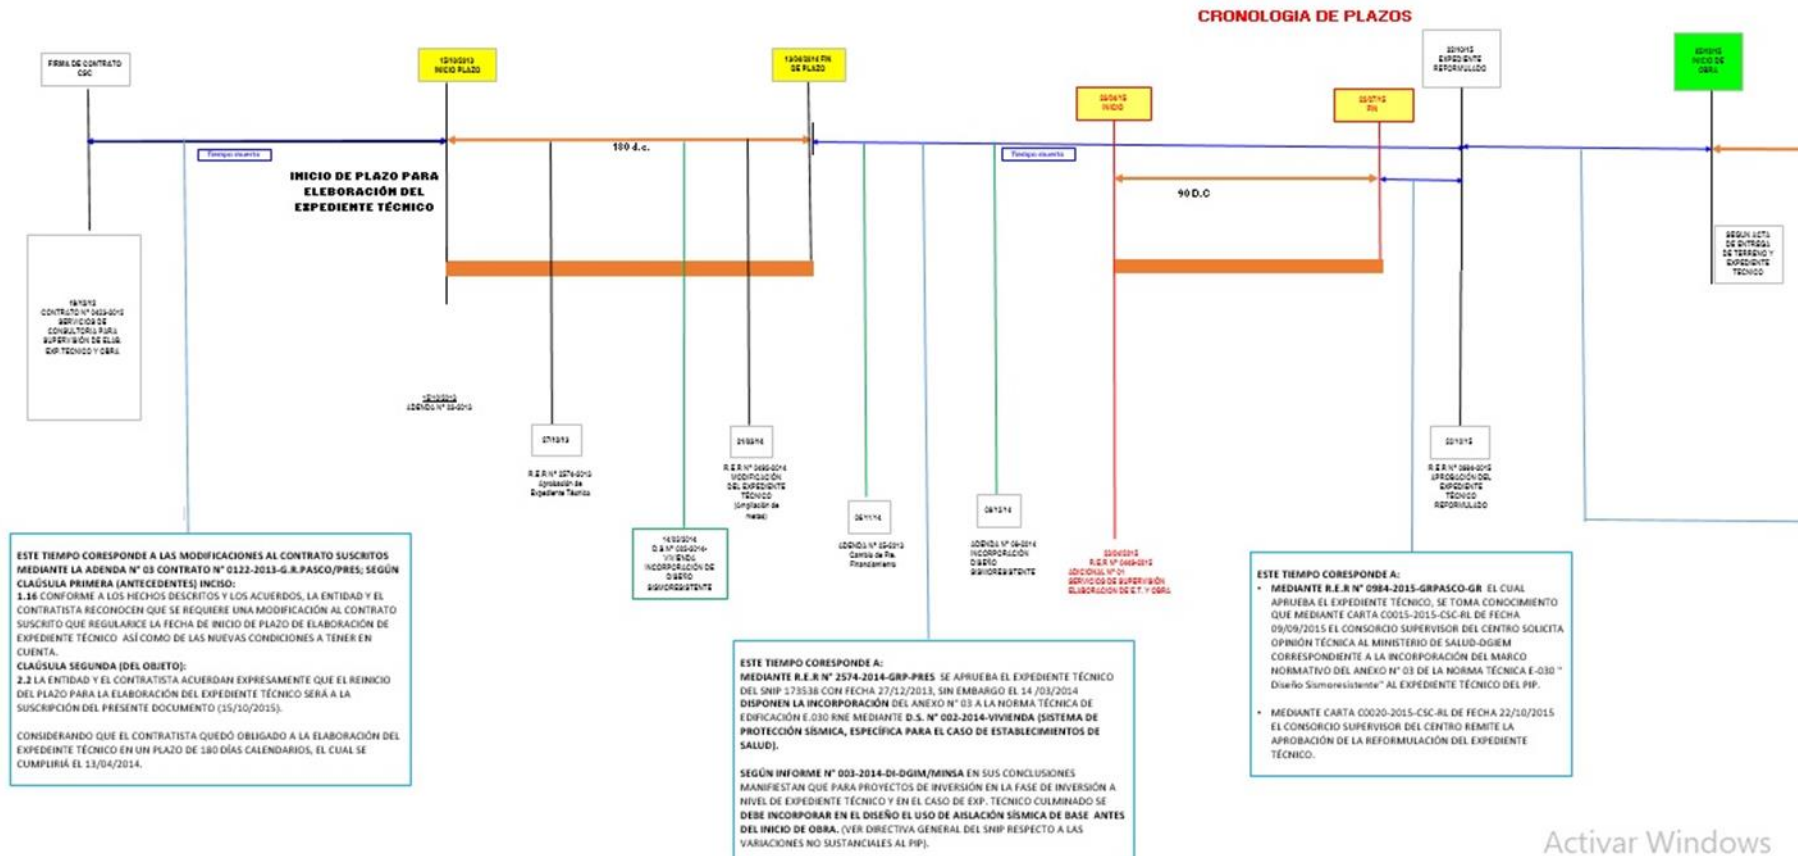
CRONOLOGIA DE PLAZOS

FIRMA DE CONTRATO CSC

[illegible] INICIO PLAZO

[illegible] FIN DE PLAZO

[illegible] INICIO

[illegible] FIN

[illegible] EXPEDIENTE REFORMULADO

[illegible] INICIO DE OBRA

Tiempo muerto

180 d.c.

Tiempo muerto

90 D.C

INICIO DE PLAZO PARA ELABORACIÓN DEL EXPEDIENTE TÉCNICO

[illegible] CONTRATO N° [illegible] SERVICIO DE CONSULTORIA PARA SUPERVISIÓN DE ELAB. EXP. TECNICO Y OBRA

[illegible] ADENDA N° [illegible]

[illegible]

R.E.R N° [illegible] Aprobación de Expediente Técnico

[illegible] D.S N° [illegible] VIVIENDA INCORPORACIÓN DE DISEÑO SISMORESISTENTE

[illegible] R.E.R N° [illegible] MODIFICACIÓN DEL EXPEDIENTE TÉCNICO (Ampliación de metas)

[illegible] ADENDA N° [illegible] Cambio de Fte. Financiamiento

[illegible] ADENDA N° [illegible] INCORPORACIÓN DISEÑO SISMORESISTENTE

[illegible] R.E.R N° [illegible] ADICIONAL N° 01 SERVICIOS DE SUPERVISIÓN ELABORACIÓN DE E.T. Y OBRA

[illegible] R.E.R N° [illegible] APROBACIÓN DEL EXPEDIENTE TÉCNICO REFORMULADO

SEGUN ACTA DE ENTREGA DE TERRENO Y EXPEDIENTE TECNICO

ESTE TIEMPO CORESPONDE A LAS MODIFICACIONES AL CONTRATO SUSCRITOS MEDIANTE LA ADENDA N° 03 CONTRATO N° 0122-2013-G.R.PASCO/PRES; SEGÚN CLAÚSULA PRIMERA (ANTECEDENTES) INCISO:
1.16 CONFORME A LOS HECHOS DESCRITOS Y LOS ACUERDOS, LA ENTIDAD Y EL CONTRATISTA RECONOCEN QUE SE REQUIERE UNA MODIFICACIÓN AL CONTRATO SUSCRITO QUE REGULARICE LA FECHA DE INICIO DE PLAZO DE ELABORACIÓN DE EXPEDIENTE TÉCNICO ASÍ COMO DE LAS NUEVAS CONDICIONES A TENER EN CUENTA.
CLAÚSULA SEGUNDA (DEL OBJETO):
2.2 LA ENTIDAD Y EL CONTRATISTA ACUERDAN EXPRESAMENTE QUE EL REINICIO DEL PLAZO PARA LA ELABORACIÓN DEL EXPEDIENTE TÉCNICO SERÁ A LA SUSCRIPCIÓN DEL PRESENTE DOCUMENTO (15/10/2015).

CONSIDERANDO QUE EL CONTRATISTA QUEDÓ OBLIGADO A LA ELABORACIÓN DEL EXPEDEINTE TÉCNICO EN UN PLAZO DE 180 DÍAS CALENDARIOS, EL CUAL SE CUMPLIRÍA EL 13/04/2014.

ESTE TIEMPO CORESPONDE A:
MEDIANTE R.E.R N° 2574-2014-GRP-PRES SE APRUEBA EL EXPEDIENTE TÉCNICO DEL SNIP 173538 CON FECHA 27/12/2013, SIN EMBARGO EL 14 /03/2014 DISPONEN LA INCORPORACIÓN DEL ANEXO N° 03 A LA NORMA TÉCNICA DE EDIFICACIÓN E.030 RNE MEDIANTE D.S. N° 002-2014-VIVIENDA (SISTEMA DE PROTECCIÓN SÍSMICA, ESPECÍFICA PARA EL CASO DE ESTABLECIMIENTOS DE SALUD).

SEGÚN INFORME N° 003-2014-DI-DGIM/MINSA EN SUS CONCLUSIONES MANIFIESTAN QUE PARA PROYECTOS DE INVERSIÓN EN LA FASE DE INVERSIÓN A NIVEL DE EXPEDIENTE TÉCNICO Y EN EL CASO DE EXP. TECNICO CULMINADO SE DEBE INCORPORAR EN EL DISEÑO EL USO DE AISLACIÓN SÍSMICA DE BASE ANTES DEL INICIO DE OBRA. (VER DIRECTIVA GENERAL DEL SNIP RESPECTO A LAS VARIACIONES NO SUSTANCIALES AL PIP).

ESTE TIEMPO CORESPONDE A:
• MEDIANTE R.E.R N° 0984-2015-GRPASCO-GR EL CUAL APRUEBA EL EXPEDIENTE TÉCNICO, SE TOMA CONOCIMIENTO QUE MEDIANTE CARTA C0015-2015-CSC-RL DE FECHA 09/09/2015 EL CONSORCIO SUPERVISOR DEL CENTRO SOLICITA OPINIÓN TÉCNICA AL MINISTERIO DE SALUD-DGIEM CORRESPONDIENTE A LA INCORPORACIÓN DEL MARCO NORMATIVO DEL ANEXO N° 03 DE LA NORMA TÉCNICA E-030 " Diseño Sismoresistente" AL EXPEDIENTE TÉCNICO DEL PIP.

• MEDIANTE CARTA C0020-2015-CSC-RL DE FECHA 22/10/2015 EL CONSORCIO SUPERVISOR DEL CENTRO REMITE LA APROBACIÓN DE LA REFORMULACIÓN DEL EXPEDIENTE TÉCNICO.

Activar Windows